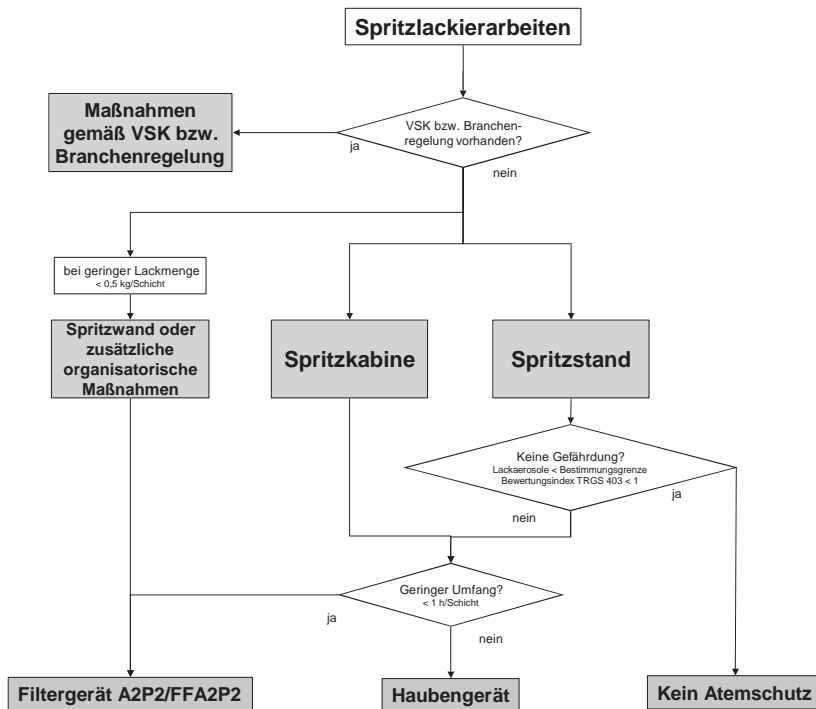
Spritzlackierarbeiten

Maßnahmen gemäß VSK bzw. Branchenregelung

ja

VSK bzw. Branchenregelung vorhanden?

nein

bei geringer Lackmenge
< 0,5 kg/Schicht

Spritzwand oder zusätzliche organisatorische Maßnahmen

Spritzkabine

Spritzstand

Keine Gefährdung?
Lackaerosole < Bestimmungsgrenze
Bewertungsindex TRGS 403 < 1

ja

nein

Geringer Umfang?
< 1 h/Schicht

ja

nein

Filtergerät A2P2/FFA2P2

Haubengerät

Kein Atemschutz